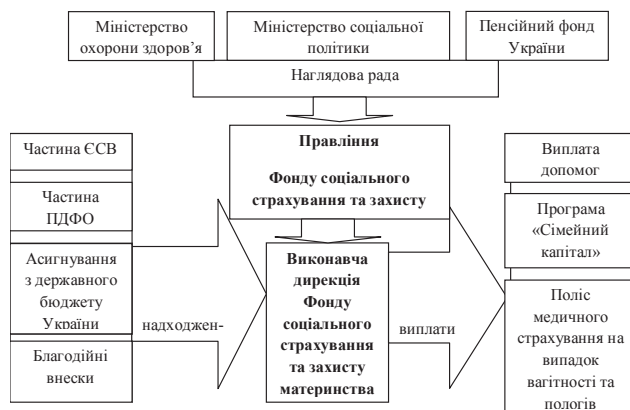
Міністерство охорони здоров'я

Міністерство соціальної політики

Пенсійний фонд України

Наглядова рада

Частина ЄСВ

Частина ПДФО

Асигнування з державного бюджету України

Благодійні внески

надходження

Правління

Фонду соціального страхування та захисту

Виконавча дирекція Фонду соціального страхування та захисту материнства

виплати

Виплата допомог

Програма «Сімейний капітал»

Поліс медичного страхування на випадок вагітності та пологів